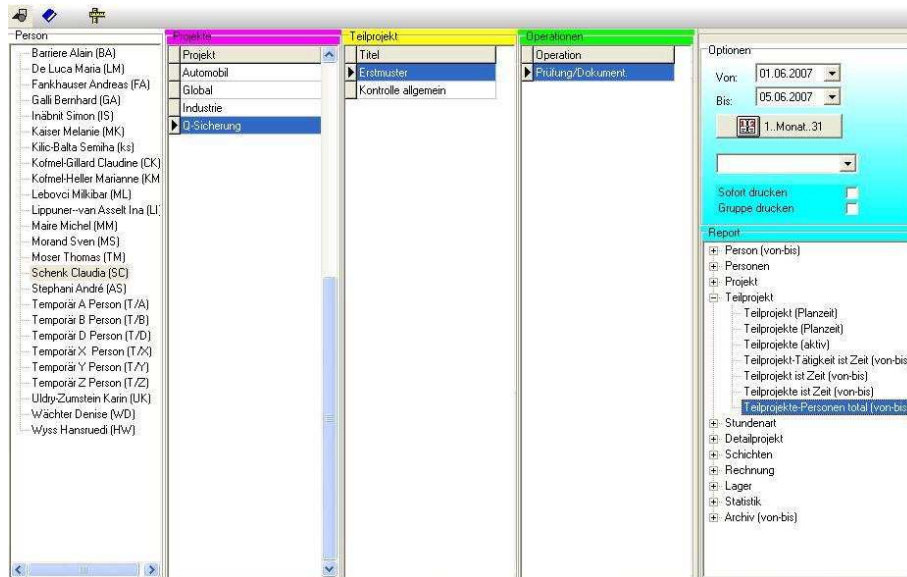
Person
Barriere Alain (BA)
De Luca Maria (LM)
Fankhauser Andreas (FA)
Galli Bernhard (GA)
Inäbnit Simon (IS)
Kaiser Melanie (MK)
Kilic-Balta Semiha (ks)
Kofmel-Gillard Claudine (CK)
Kofmel-Heller Marianne (KM
Lebovci Milkibar (ML)
Lippuner--van Asselt Ina (LI
Maire Michel (MM)
Morand Sven (MS)
Moser Thomas (TM)
Schenk Claudia (SC)
Stephani André (AS)
Temporär A Person (T/A)
Temporär B Person (T/B)
Temporär D Person (T/D)
Temporär X Person (T/X)
Temporär Y Person (T/Y)
Temporär Z Person (T/Z)
Uldry-Zumstein Karin (UK)
Wächter Denise (WD)
Wyss Hansruedi (HW)

Projekte
| Projekt |
|---|
| Automobil |
| Global |
| Industrie |
| Q-Sicherung |

Teilprojekt
| Titel |
|---|
| Erstmuster |
| Kontrolle allgemein |

Operationen
| Operation |
|---|
| Prüfung/Dokument |

Optionen
Von: 01.06.2007
Bis: 05.06.2007
1..Monat..31
Sofort drucken
Gruppe drucken

Report
Person (von-bis)
Personen
Projekt
Teilprojekt
Teilprojekt (Planzeit)
Teilprojekte (Planzeit)
Teilprojekte (aktiv)
Teilprojekt-Tätigkeit ist Zeit (von-bis
Teilprojekt ist Zeit (von-bis)
Teilprojekte ist Zeit (von-bis)
Teilprojekte-Personen total (von-bis
Stundenart
Detailprojekt
Schichten
Rechnung
Lager
Statistik
Archiv (von-bis)